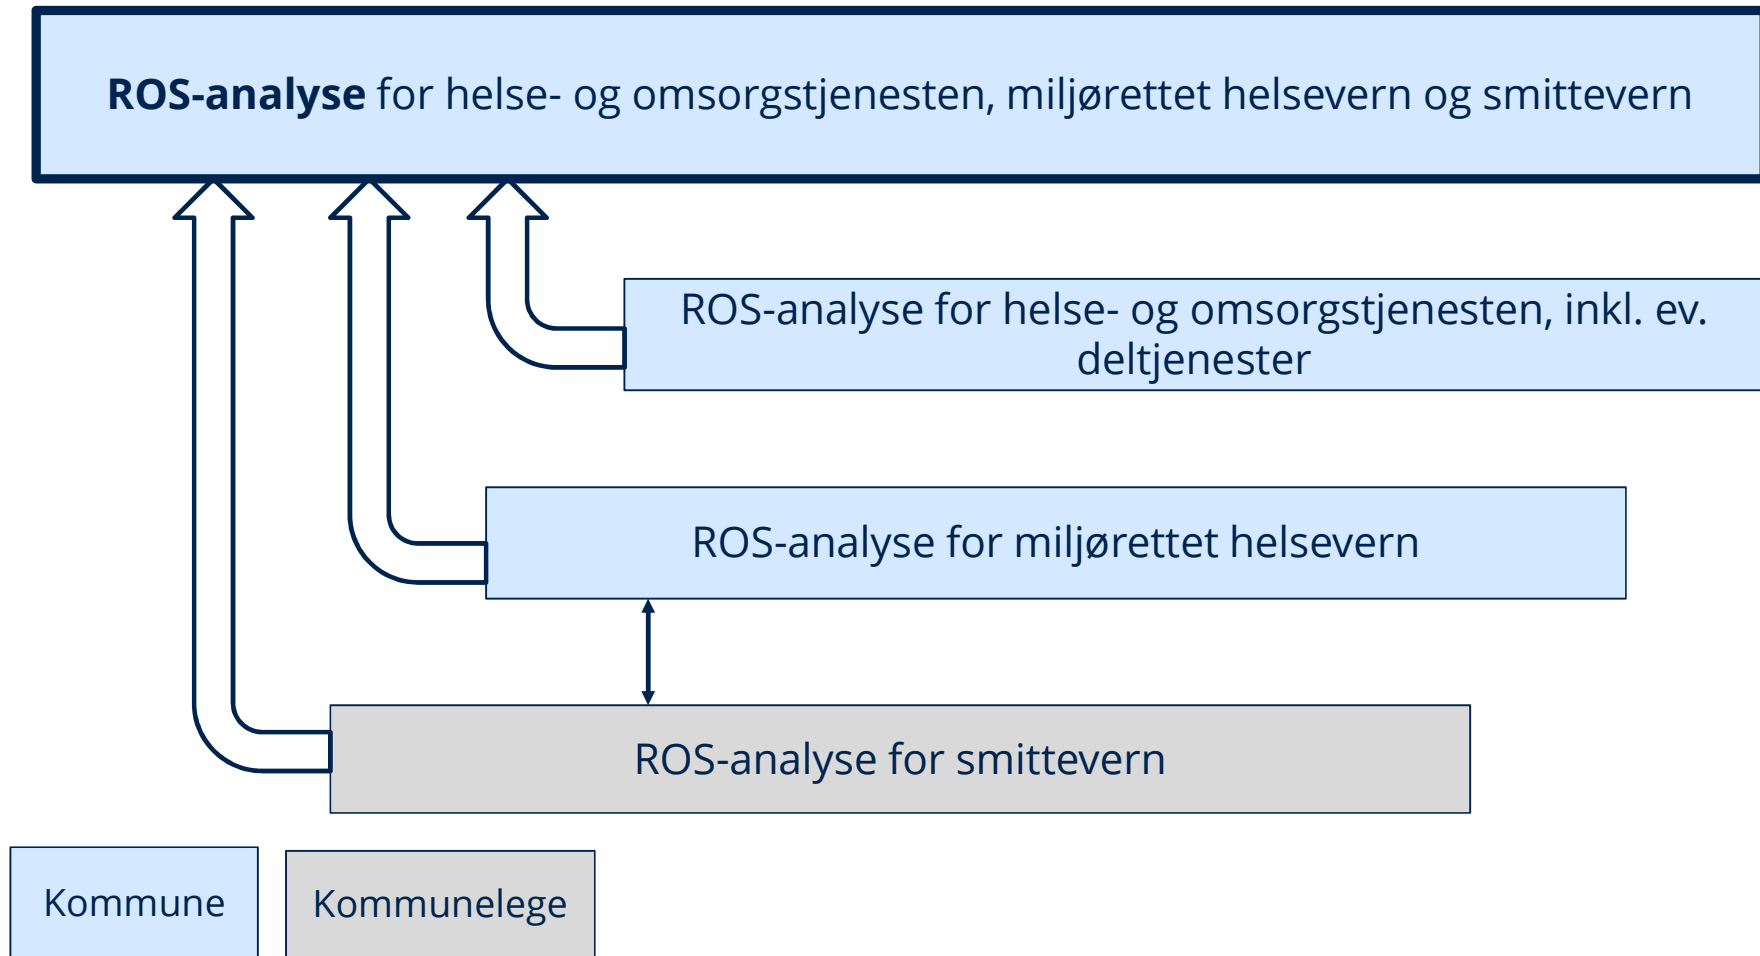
**ROS-analyse** for helse- og omsorgstjenesten, miljørettet helsevern og smittevern

ROS-analyse for helse- og omsorgstjenesten, inkl. ev. deltjenester

ROS-analyse for miljørettet helsevern

ROS-analyse for smittevern

Kommune

Kommunelege